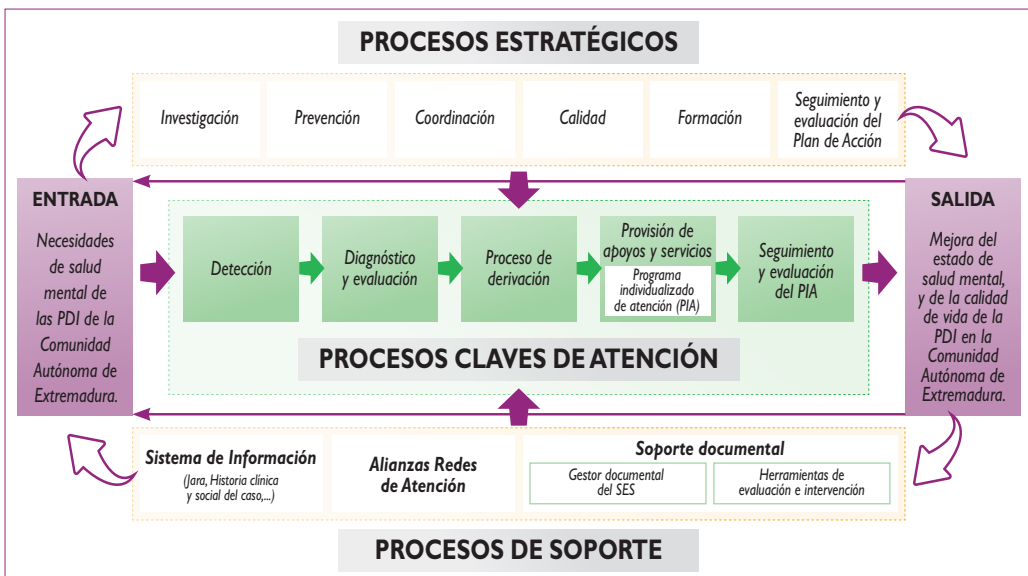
PROCESOS ESTRATÉGICOS

Investigación

Prevención

Coordinación

Calidad

Formación

Seguimiento y evaluación del Plan de Acción

ENTRADA

Necesidades de salud mental de las PDI de la Comunidad Autónoma de Extremadura.

Detección

Diagnóstico y evaluación

Proceso de derivación

Provisión de apoyos y servicios

Programa individualizado de atención (PIA)

Seguimiento y evaluación del PIA

PROCESOS CLAVES DE ATENCIÓN

SALIDA

Mejora del estado de salud mental, y de la calidad de vida de la PDI en la Comunidad Autónoma de Extremadura.

Sistema de Información

(Jara, Historia clínica y social del caso,...)

Alianzas Redes de Atención

Soporte documental

Gestor documental del SES

Herramientas de evaluación e intervención

PROCESOS DE SOPORTE